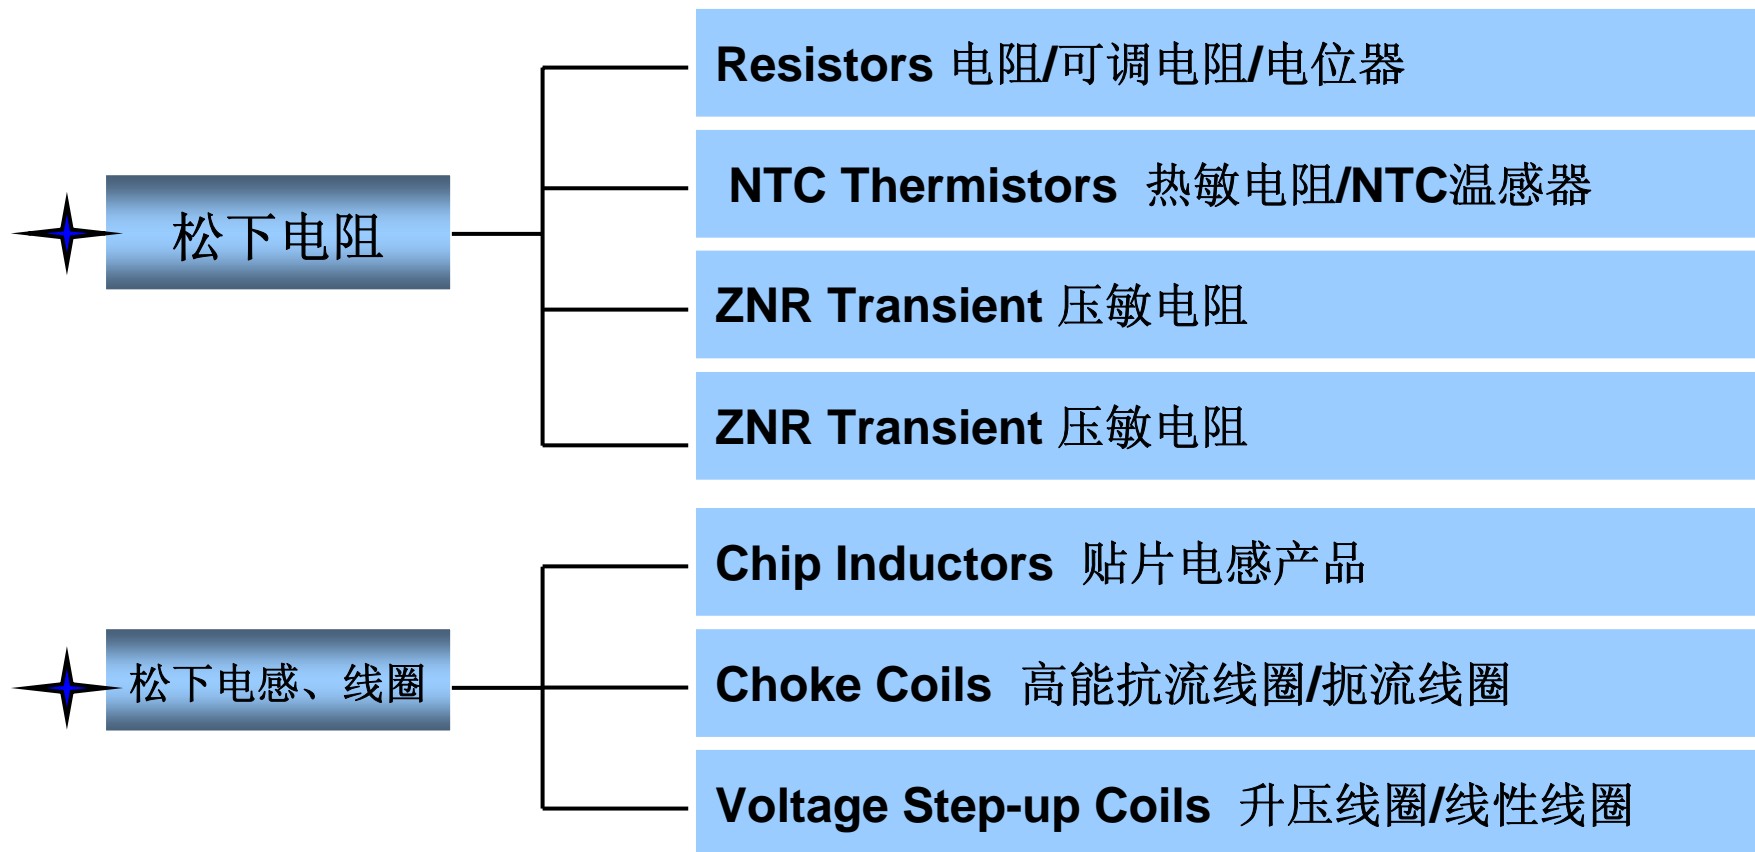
松下电阻

Resistors 电阻/可调电阻/电位器

NTC Thermistors 热敏电阻/NTC温感器

ZNR Transient 压敏电阻

ZNR Transient 压敏电阻

松下电感、线圈

Chip Inductors 贴片电感产品

Choke Coils 高能抗流线圈/扼流线圈

Voltage Step-up Coils 升压线圈/线性线圈